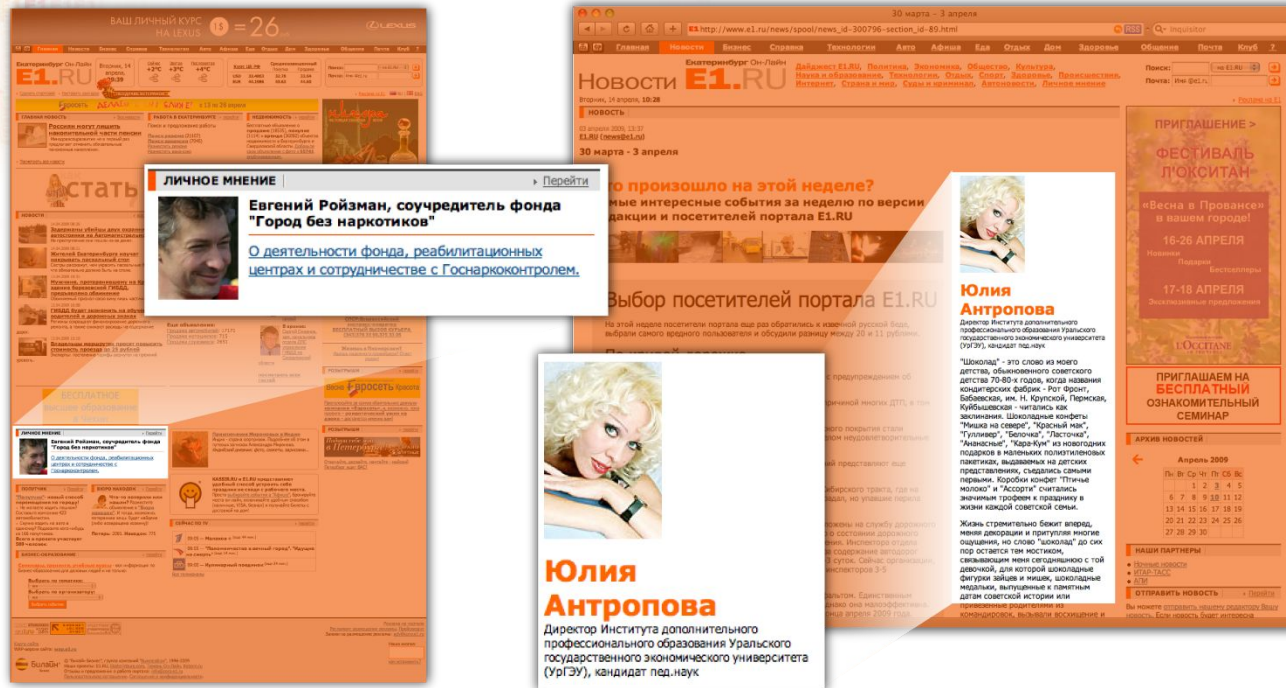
ВАШ ЛИЧНЫЙ КУРС НА LEXUS = 26

Екатеринбург Он-Лайн
E1.RU

ЛИЧНОЕ МНЕНИЕ
Перейти

Евгений Ройзман, соучредитель фонда "Город без наркотиков"

О деятельности фонда, реабилитационных центрах и сотрудничестве с Госнаркоконтролем.

30 марта – 3 апреля

http://www.e1.ru/news/spool/news_id-300796-section_id-89.html

Главная Новости Бизнес Справка Технологии Авто Афиша Еда Отдых Дом Здоровье Общение Почта Клуб

Новости E1.RU

Вторник, 14 апреля, 10:28

НОВОСТИ

30 марта - 3 апреля

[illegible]то произошло на этой неделе?
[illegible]мые интересные события за неделю по версии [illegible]дакции и посетителей портала E1.RU

Выбор посетителей портала E1.RU

Юлия Антропова

Директор Института дополнительного профессионального образования Уральского государственного экономического университета (УрГЭУ), кандидат пед.наук

"Шоколад" - это слово из моего детства, обыкновенного советского детства 70-80-х годов, когда названия кондитерских фабрик - Рот Фронт, Бабаевская, им. Н. Крупской, Пермская, Куйбышевская - читались как заклинания. Шоколадные конфеты "Мишка на севере", "Красный мак", "Гулливер", "Белочка", "Ласточка", "Ананасные", "Кара-Кум" из новогодних подарков в маленьких полиэтиленовых пакетиках, выдаваемых на детских представлениях, съедались самыми первыми. Коробки конфет "Птичье молоко" и "Ассорти" считались значимым трофеем к празднику в жизни каждой советской семьи.

Жизнь стремительно бежит вперед, меняя декорации и притупляя многие ощущения, но слово "шоколад" до сих пор остается тем мостиком, связывающим меня сегодняшнюю с той девочкой, для которой шоколадные фигурки зайцев и мишек, шоколадные медальки, выпущенные к памятным датам советской истории и привезенные родителями из командировок, вызывали восхищение и

Поиск:
Почта:

ПРИГЛАШЕНИЕ >
ФЕСТИВАЛЬ Л'ОКСИТАН
«Весна в Провансе» в вашем городе!
16-26 АПРЕЛЯ
Новинки Подарки Бестселлеры
17-18 АПРЕЛЯ
Эксклюзивные предложения
L'OCCITANE

ПРИГЛАШАЕМ НА БЕСПЛАТНЫЙ ОЗНАКОМИТЕЛЬНЫЙ СЕМИНАР

АРХИВ НОВОСТЕЙ
Апрель 2009
Пн Вт Ср Чт Пт Сб Вс
1 2 3 4 5
6 7 8 9 10 11 12
13 14 15 16 17 18 19
20 21 22 23 24 25 26
27 28 29 30

НАШИ ПАРТНЕРЫ
Ночные новости
ИТАР-ТАСС
АПИ

ОТПРАВИТЬ НОВОСТЬ

Юлия Антропова

Директор Института дополнительного профессионального образования Уральского государственного экономического университета (УрГЭУ), кандидат пед.наук